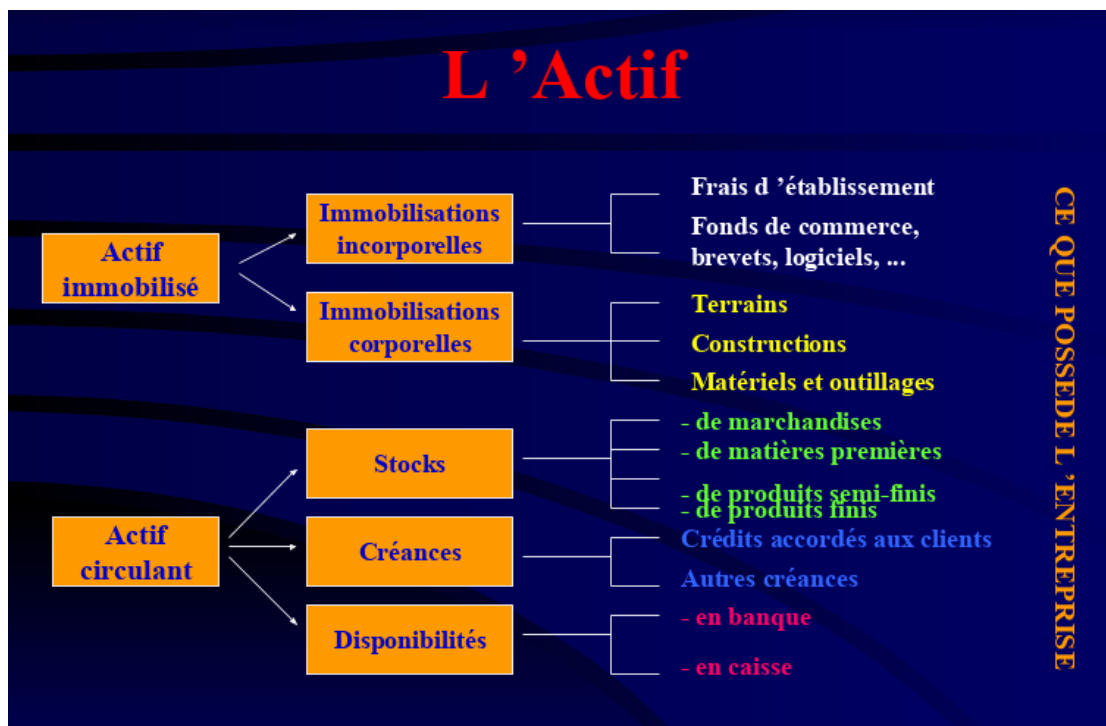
L 'Actif

Actif immobilisé

Immobilisations incorporelles

Frais d 'établissement

Fonds de commerce, brevets, logiciels, ...

Immobilisations corporelles

Terrains

Constructions

Matériels et outillages

Actif circulant

Stocks

- de marchandises

- de matières premières

- de produits semi-finis

- de produits finis

Créances

Crédits accordés aux clients

Autres créances

Disponibilités

- en banque

- en caisse

CE QUE POSSEDE L 'ENTREPRISE